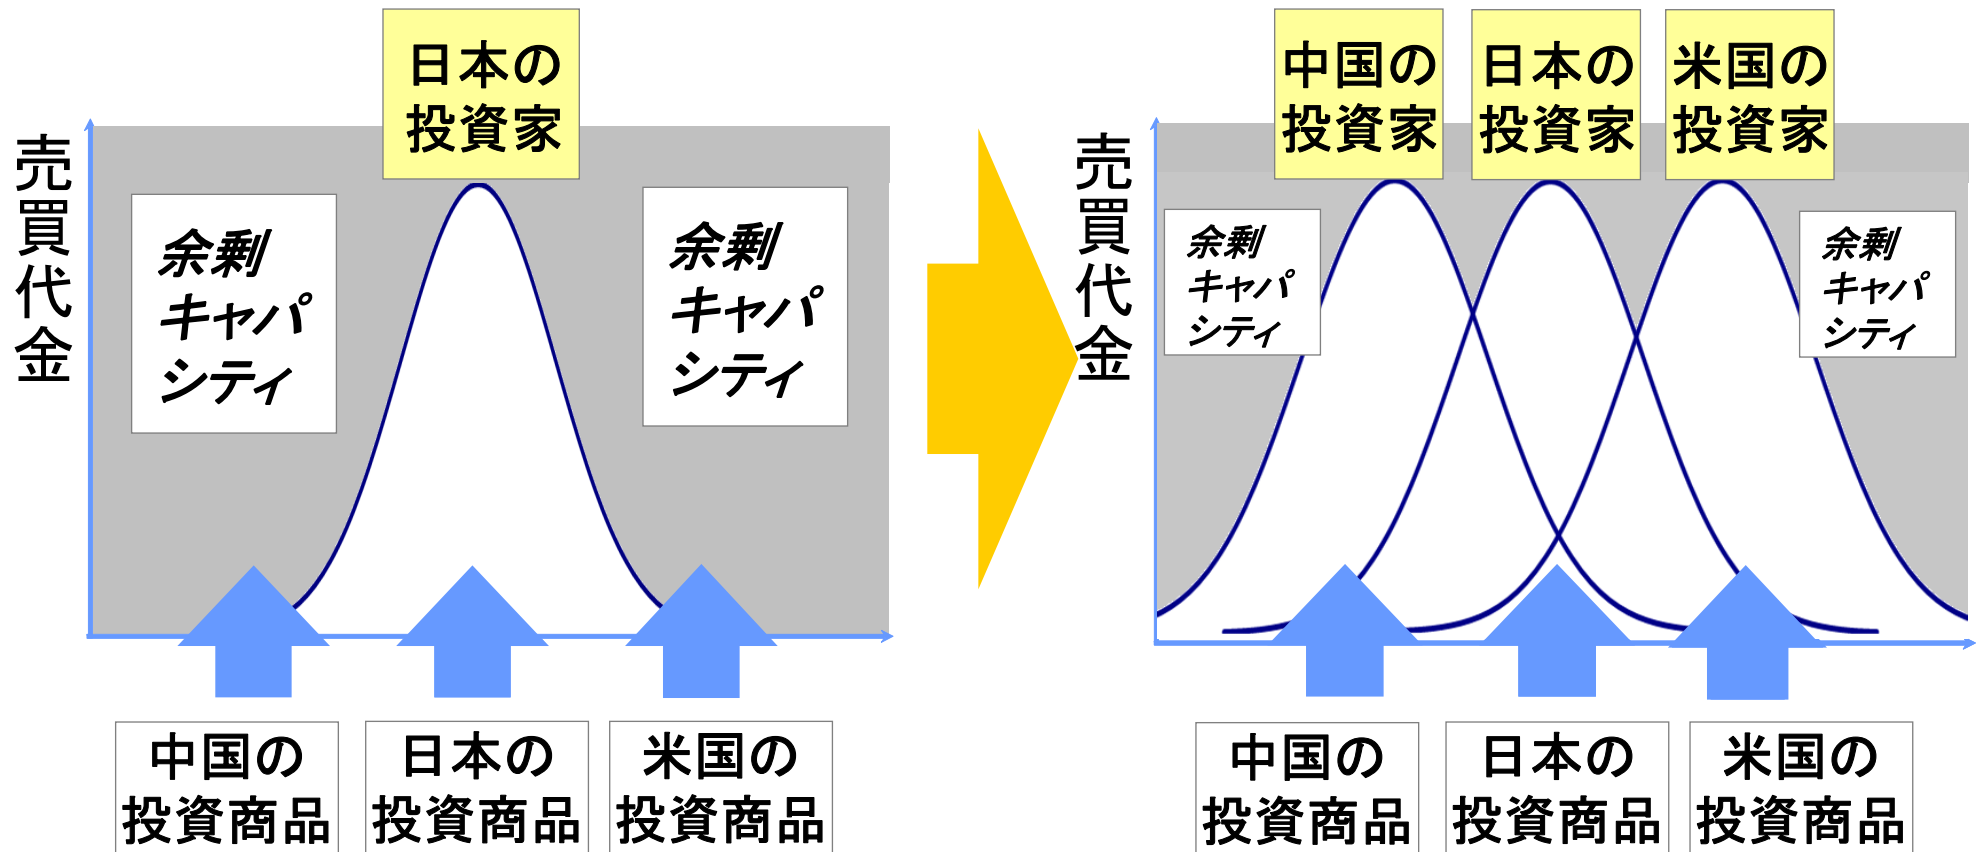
売買代金

日本の投資家

余剰キャパシティ

余剰キャパシティ

中国の投資商品

日本の投資商品

米国の投資商品

売買代金

中国の投資家

日本の投資家

米国の投資家

余剰キャパシティ

余剰キャパシティ

中国の投資商品

日本の投資商品

米国の投資商品